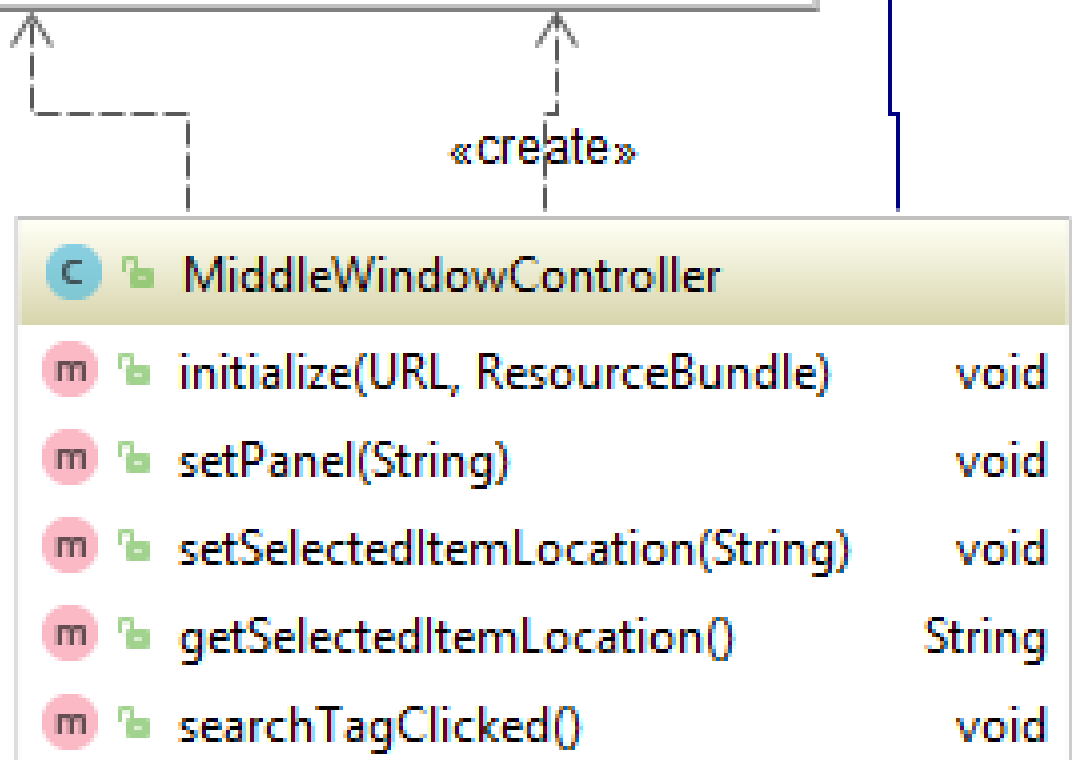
«create»

c MiddleWindowController

| | | |
|---|---|---|
| m | initialize(URL, ResourceBundle) | void |
| m | setPanel(String) | void |
| m | setSelectedItemLocation(String) | void |
| m | getSelectedItemLocation() | String |
| m | searchTagClicked() | void |